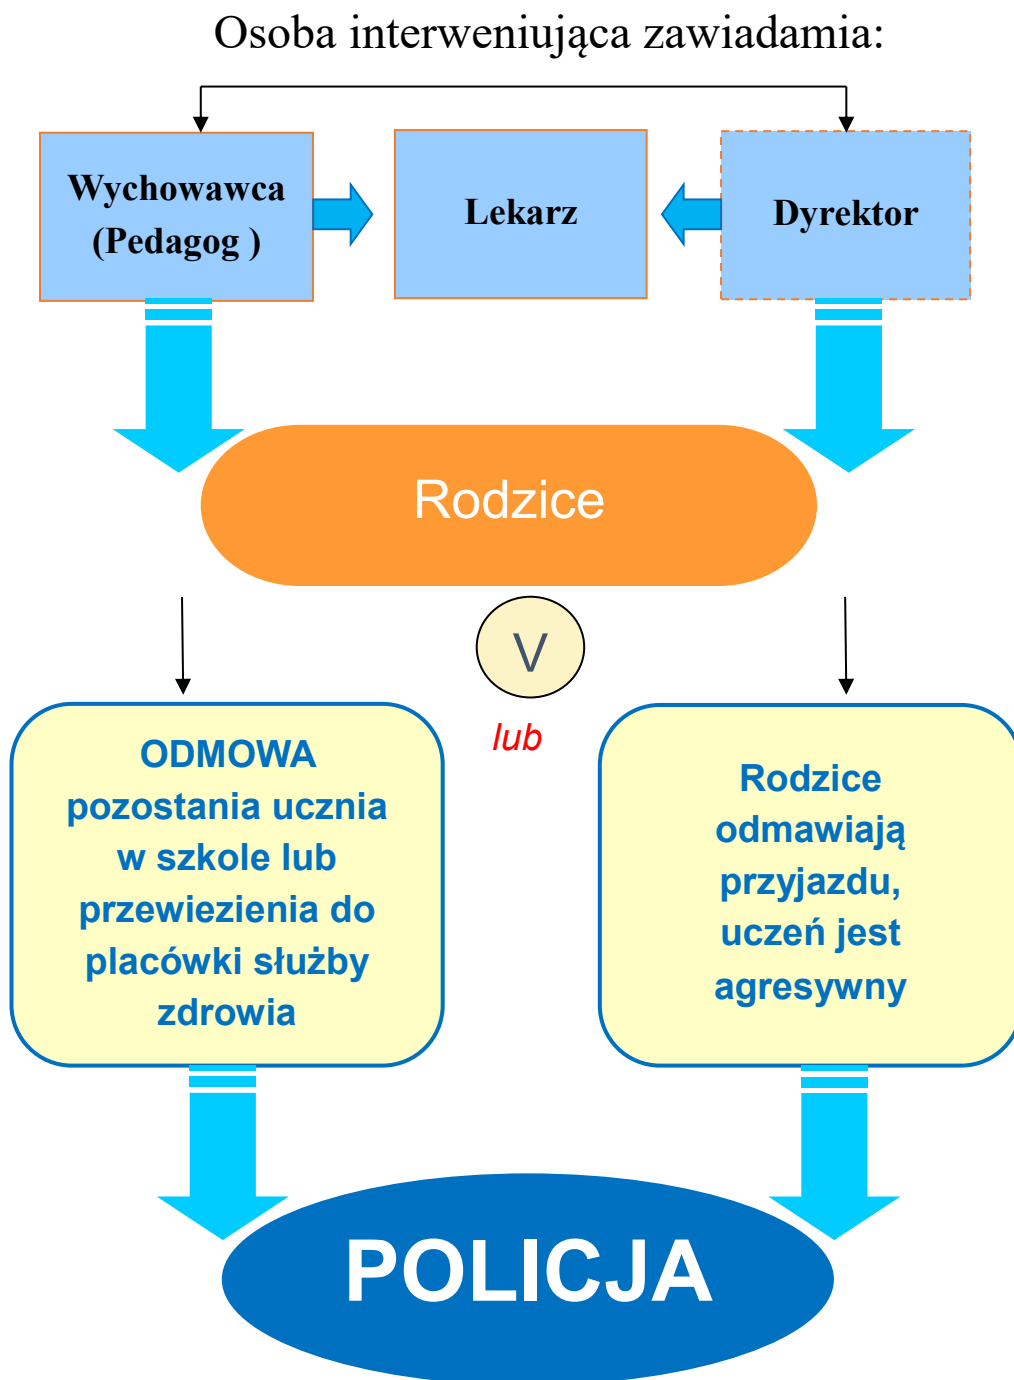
Osoba interweniująca zawiadamia:

Wychowawca (Pedagog )

Lekarz

Dyrektor

Rodzice

V

lub

ODMOWA pozostania ucznia w szkole lub przewiezienia do placówki służby zdrowia

Rodzice odmawiają przyjazdu, uczeń jest agresywny

POLICJA